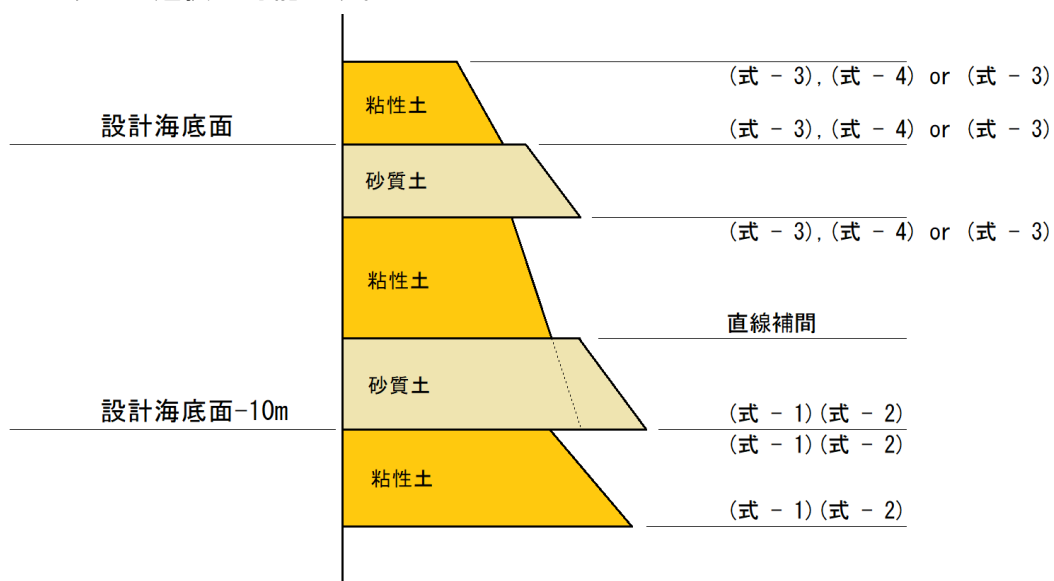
(式 - 3),(式 - 4) or (式 - 3)

粘性土

設計海底面

(式 - 3),(式 - 4) or (式 - 3)

砂質土

(式 - 3),(式 - 4) or (式 - 3)

粘性土

直線補間

砂質土

設計海底面-10m

(式 - 1)(式 - 2)

(式 - 1)(式 - 2)

粘性土

(式 - 1)(式 - 2)